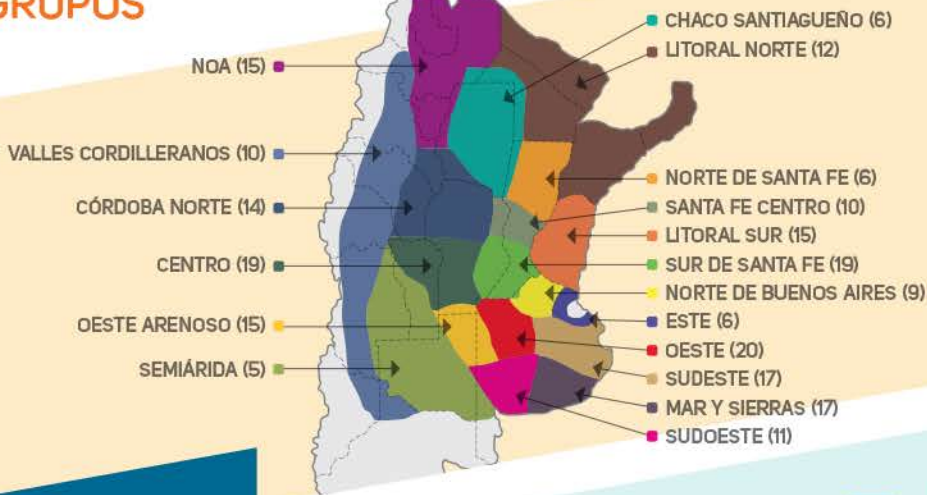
GRUPOS

NOA (15)

VALLES CORDILLERANOS (10)

CÓRDOBA NORTE (14)

CENTRO (19)

OESTE ARENOSO (15)

SEMIÁRIDA (5)

CHACO SANTIAGUEÑO (6)

LITORAL NORTE (12)

NORTE DE SANTA FE (6)

SANTA FE CENTRO (10)

LITORAL SUR (15)

SUR DE SANTA FE (19)

NORTE DE BUENOS AIRES (9)

ESTE (6)

OESTE (20)

SUDESTE (17)

MAR Y SIERRAS (17)

SUDOESTE (11)